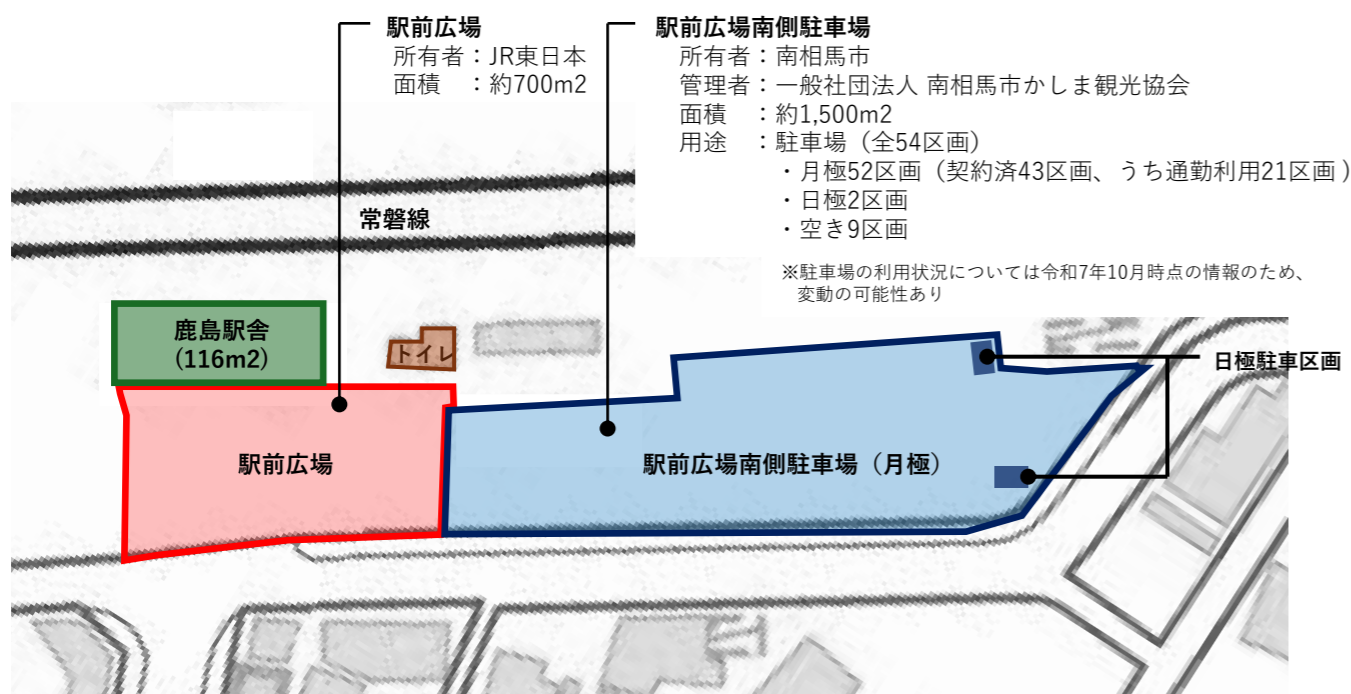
駅前広場
所有者：JR東日本
面積　：約700m2

駅前広場南側駐車場
所有者：南相馬市
管理者：一般社団法人 南相馬市かしま観光協会
面積　：約1,500m2
用途　：駐車場（全54区画）
・月極52区画（契約済43区画、うち通勤利用21区画）
・日極2区画
・空き9区画

※駐車場の利用状況については令和7年10月時点の情報のため、変動の可能性あり

常磐線

鹿島駅舎
（116m2）

トイレ

日極駐車区画

駅前広場

駅前広場南側駐車場（月極）